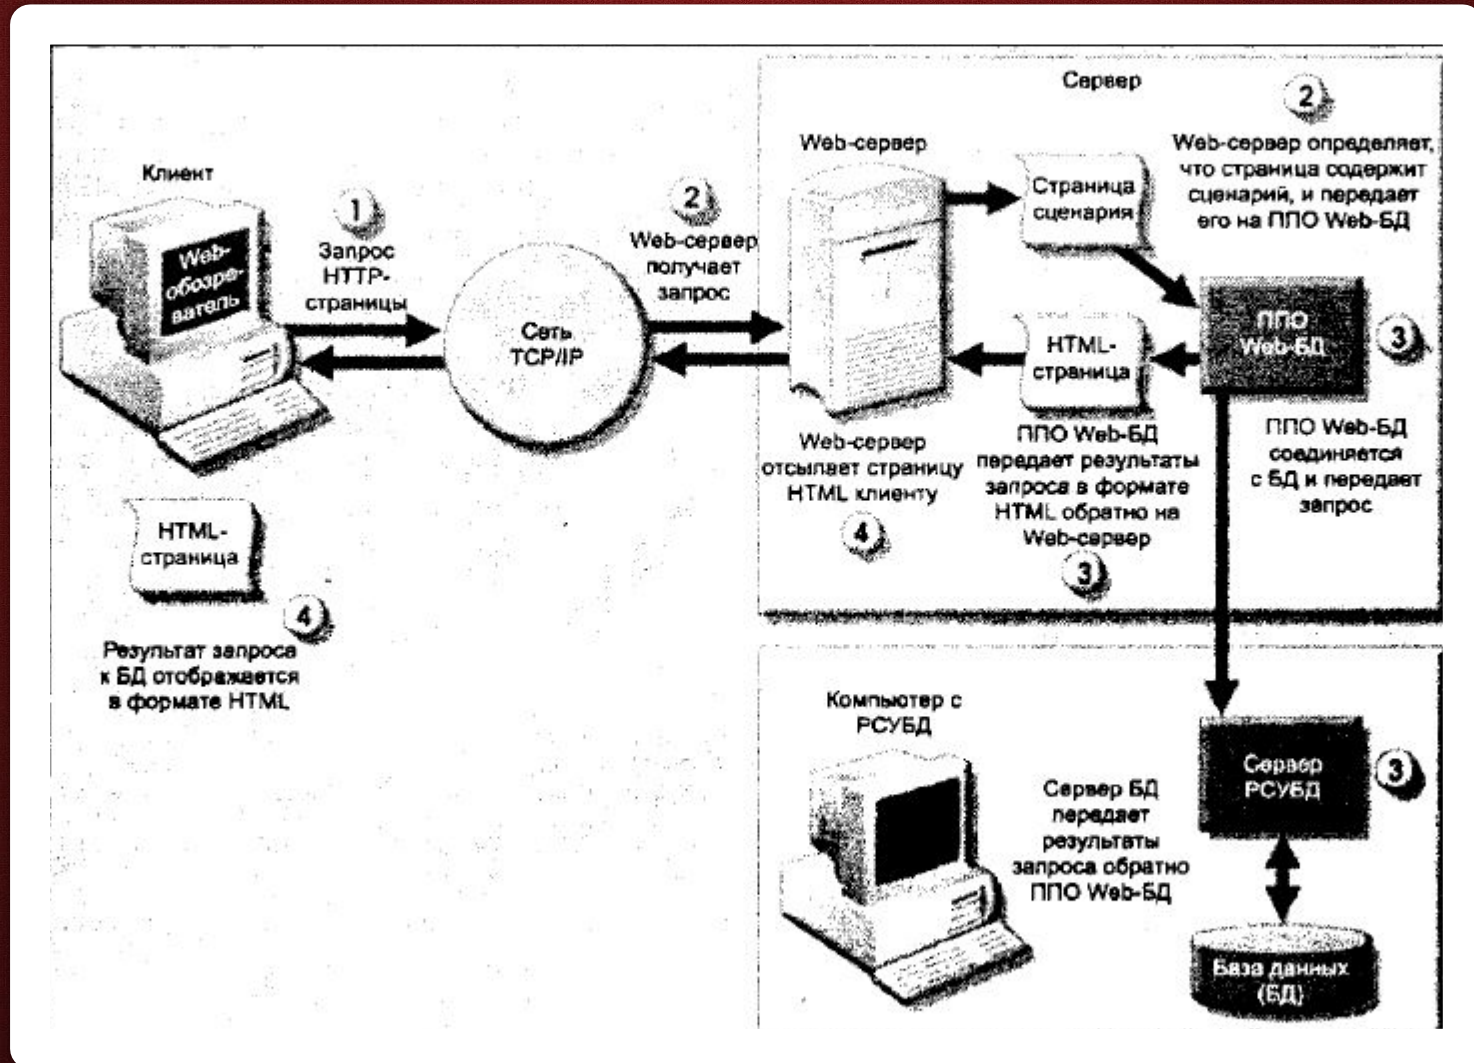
Клиент

Web-обозреватель

1

Запрос HTTP-страницы

Сеть TCP/IP

2

Web-сервер получает запрос

Сервер

Web-сервер

Страница сценария

2

Web-сервер определяет, что страница содержит сценарий, и передает его на ППО Web-БД

ППО Web-БД

3

HTML-страница

ППО Web-БД соединяется с БД и передает запрос

Web-сервер отсылает страницу HTML клиенту

4

ППО Web-БД передает результаты запроса в формате HTML обратно на Web-сервер

3

HTML-страница

4

Результат запроса к БД отображается в формате HTML

Компьютер с РСУБД

Сервер БД передает результаты запроса обратно ППО Web-БД

Сервер РСУБД

3

База данных (БД)